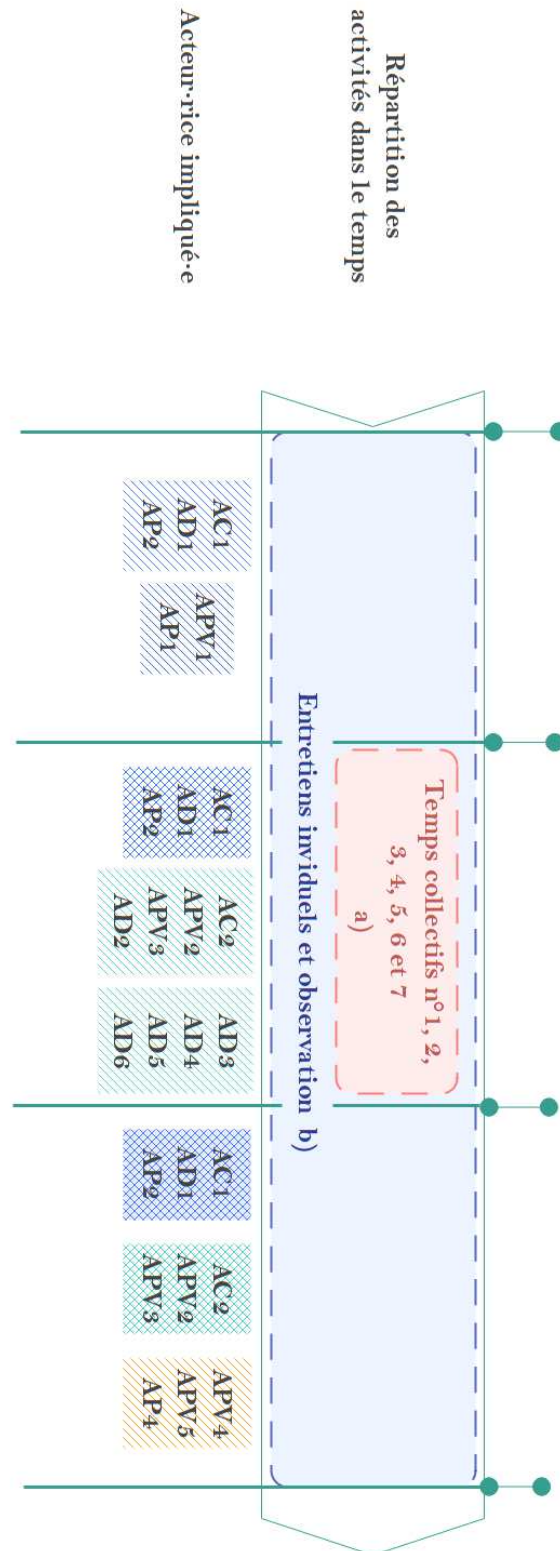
Répartition des activités dans le temps

Acteur·rice impliqué·e

Temps collectifs n°1, 2, 3, 4, 5, 6 et 7 a)

Entretiens inviduels et observation b)

AC1
AD1
AP2

APV1
AP1

AC1
AD1
AP2

AC2
APV2
APV3
AD2

AD3
AD4
AD5
AD6

AC1
AD1
AP2

AC2
APV2
APV3

APV4
APV5
AP4